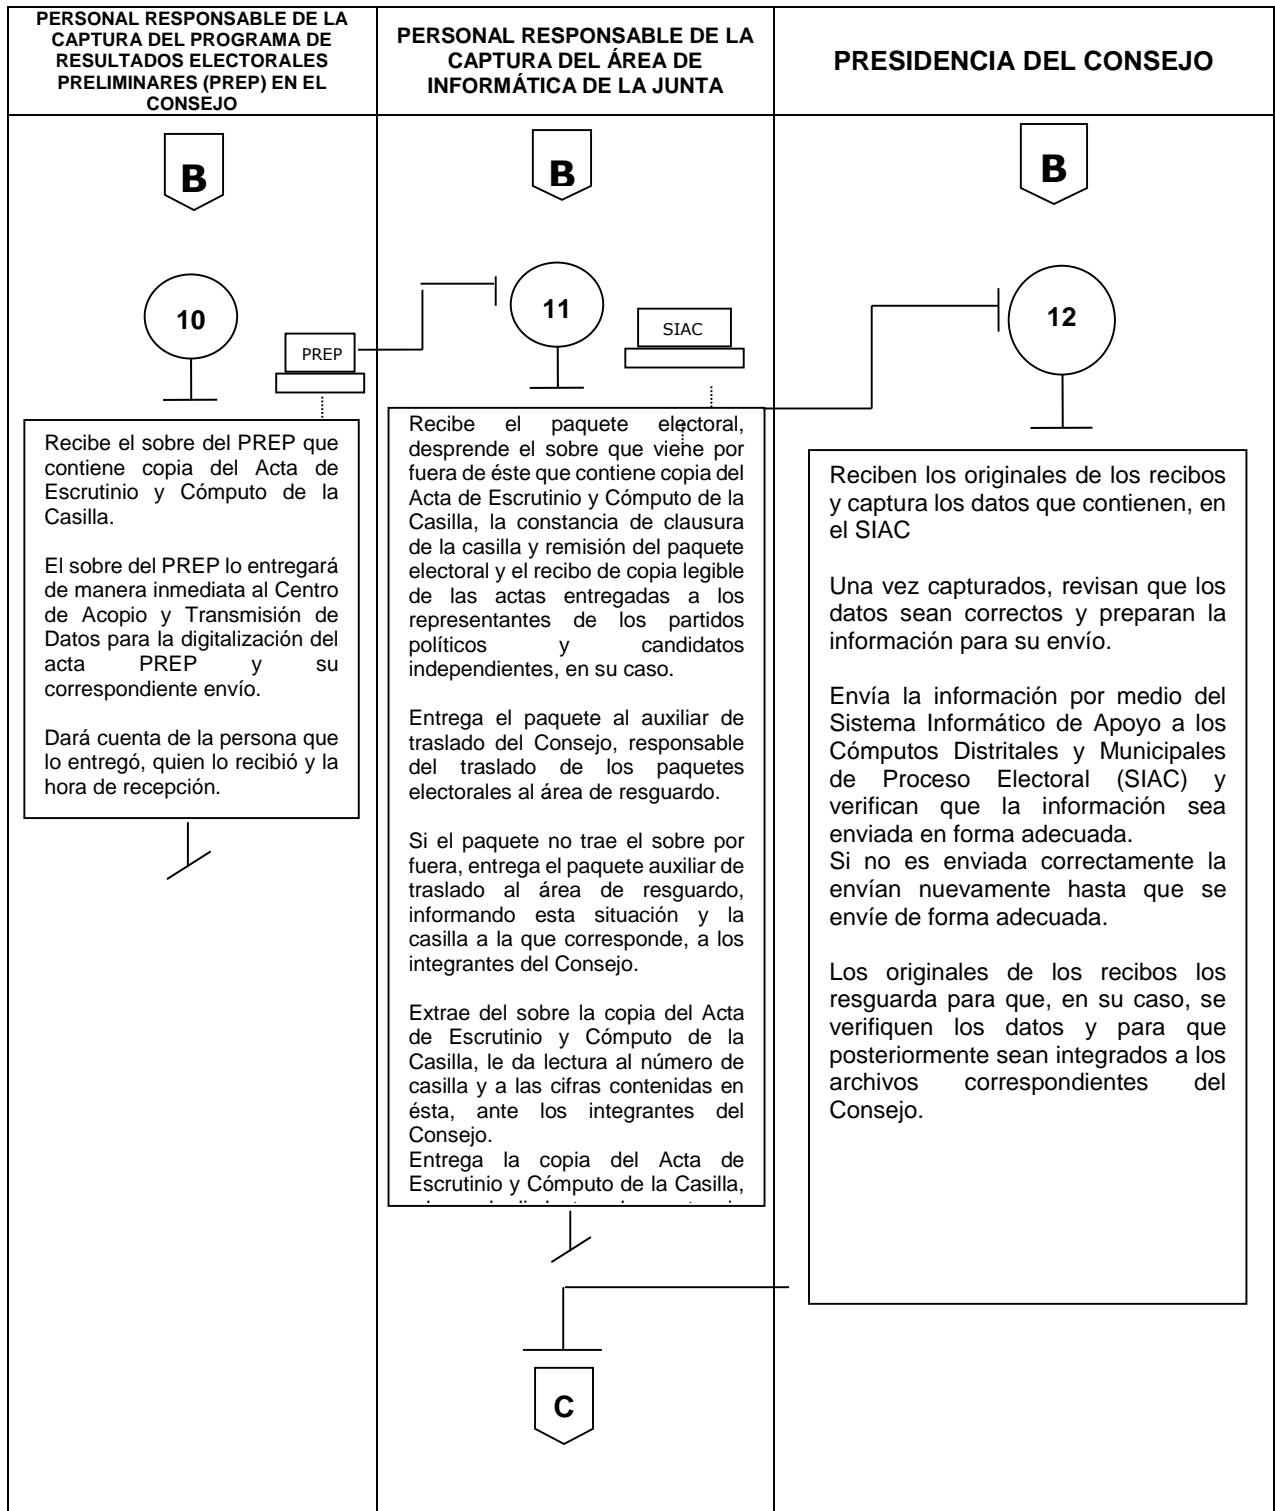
PERSONAL RESPONSABLE DE LA CAPTURA DEL PROGRAMA DE RESULTADOS ELECTORALES PRELIMINARES (PREP) EN EL CONSEJO

B

10

PREP

Recibe el sobre del PREP que contiene copia del Acta de Escrutinio y Cómputo de la Casilla.

El sobre del PREP lo entregará de manera inmediata al Centro de Acopio y Transmisión de Datos para la digitalización del acta PREP y su correspondiente envío.

Dará cuenta de la persona que lo entregó, quien lo recibió y la hora de recepción.

PERSONAL RESPONSABLE DE LA CAPTURA DEL ÁREA DE INFORMÁTICA DE LA JUNTA

B

11

SIAC

Recibe el paquete electoral, desprende el sobre que viene por fuera de éste que contiene copia del Acta de Escrutinio y Cómputo de la Casilla, la constancia de clausura de la casilla y remisión del paquete electoral y el recibo de copia legible de las actas entregadas a los representantes de los partidos políticos y candidatos independientes, en su caso.

Entrega el paquete al auxiliar de traslado del Consejo, responsable del traslado de los paquetes electorales al área de resguardo.

Si el paquete no trae el sobre por fuera, entrega el paquete auxiliar de traslado al área de resguardo, informando esta situación y la casilla a la que corresponde, a los integrantes del Consejo.

Extrae del sobre la copia del Acta de Escrutinio y Cómputo de la Casilla, le da lectura al número de casilla y a las cifras contenidas en ésta, ante los integrantes del Consejo.
Entrega la copia del Acta de Escrutinio y Cómputo de la Casilla, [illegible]

C

PRESIDENCIA DEL CONSEJO

B

12

Reciben los originales de los recibos y captura los datos que contienen, en el SIAC

Una vez capturados, revisan que los datos sean correctos y preparan la información para su envío.

Envía la información por medio del Sistema Informático de Apoyo a los Cómputos Distritales y Municipales de Proceso Electoral (SIAC) y verifican que la información sea enviada en forma adecuada.
Si no es enviada correctamente la envían nuevamente hasta que se envíe de forma adecuada.

Los originales de los recibos los resguarda para que, en su caso, se verifiquen los datos y para que posteriormente sean integrados a los archivos correspondientes del Consejo.